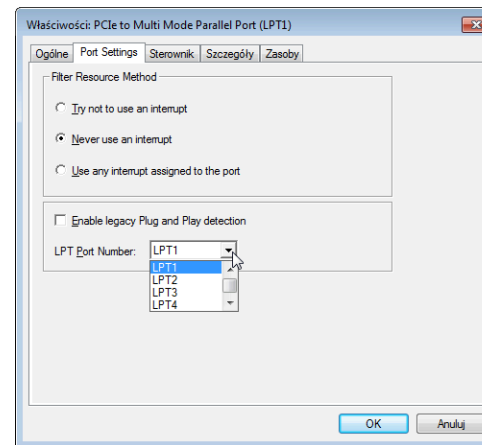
Właściwości: PCIe to Multi Mode Parallel Port (LPT1)

Ogólne | Port Settings | Sterownik | Szczegóły | Zasoby

Filter Resource Method

Try not to use an interrupt

Never use an interrupt

Use any interrupt assigned to the port

Enable legacy Plug and Play detection

LPT Port Number: LPT1

LPT1
LPT2
LPT3
LPT4

OK | Anuluj